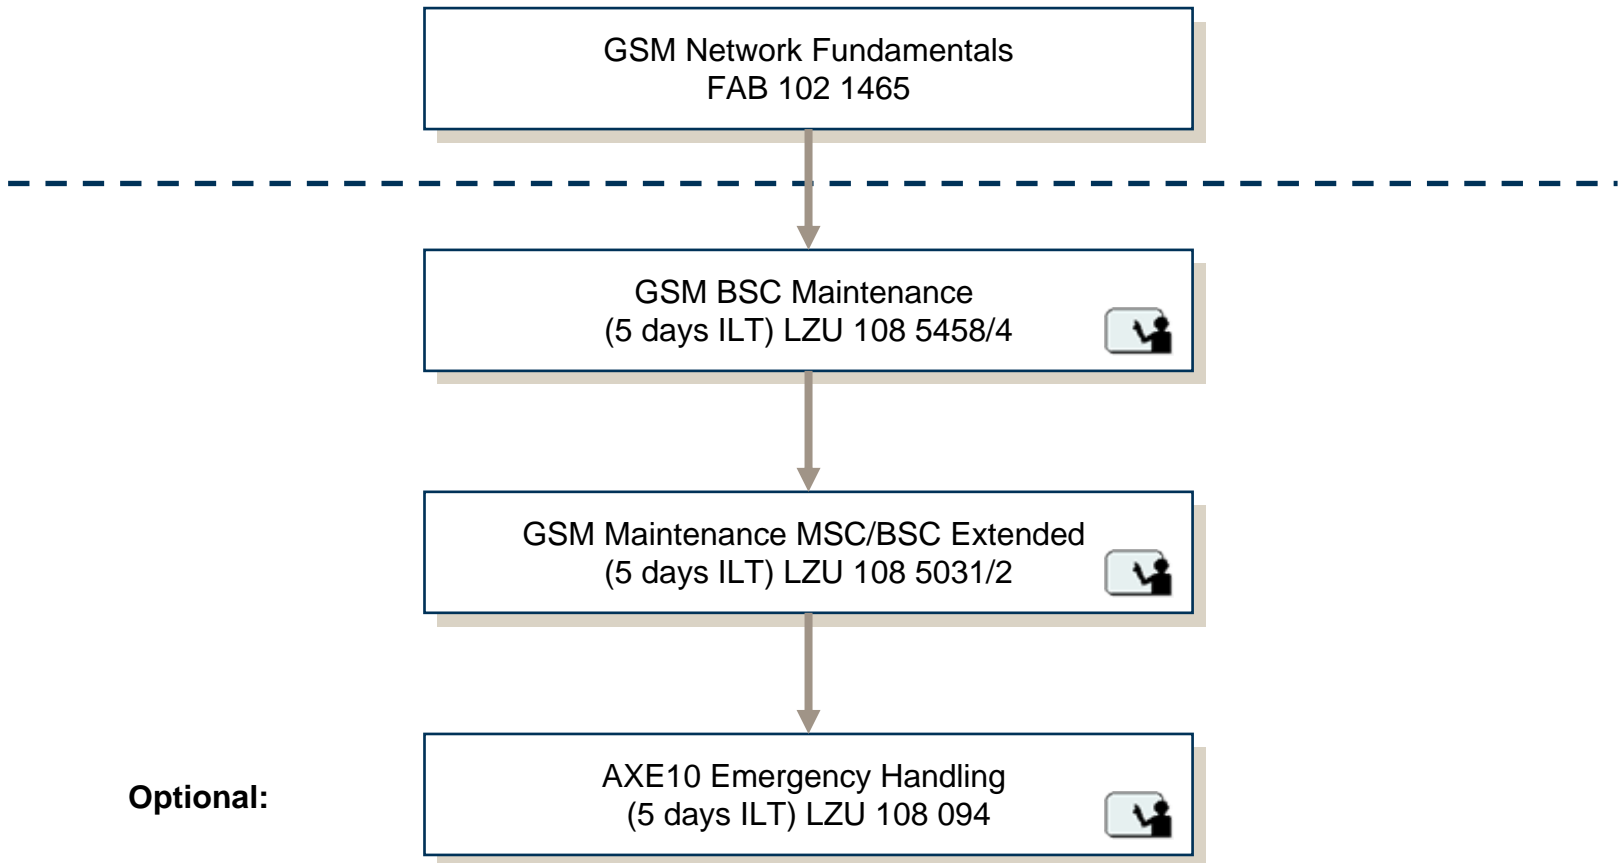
GSM Network Fundamentals
FAB 102 1465

GSM BSC Maintenance
(5 days ILT) LZU 108 5458/4

GSM Maintenance MSC/BSC Extended
(5 days ILT) LZU 108 5031/2

Optional:

AXE10 Emergency Handling
(5 days ILT) LZU 108 094